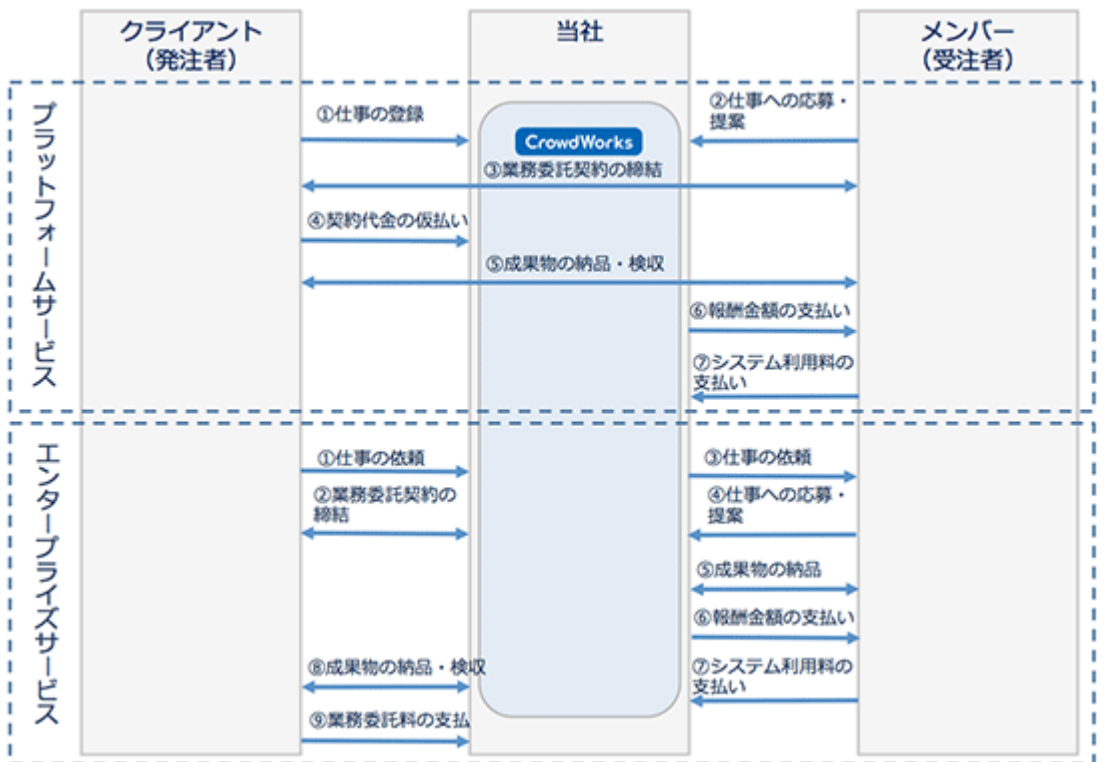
クライアント
（発注者）

当社

メンバー
（受注者）

プラットフォームサービス

①仕事の登録

②仕事への応募・提案

CrowdWorks

③業務委託契約の締結

④契約代金の仮払い

⑤成果物の納品・検収

⑥報酬金額の支払い

⑦システム利用料の支払い

エンタープライズサービス

①仕事の依頼

③仕事の依頼

②業務委託契約の締結

④仕事への応募・提案

⑤成果物の納品

⑥報酬金額の支払い

⑧成果物の納品・検収

⑦システム利用料の支払い

⑨業務委託料の支払